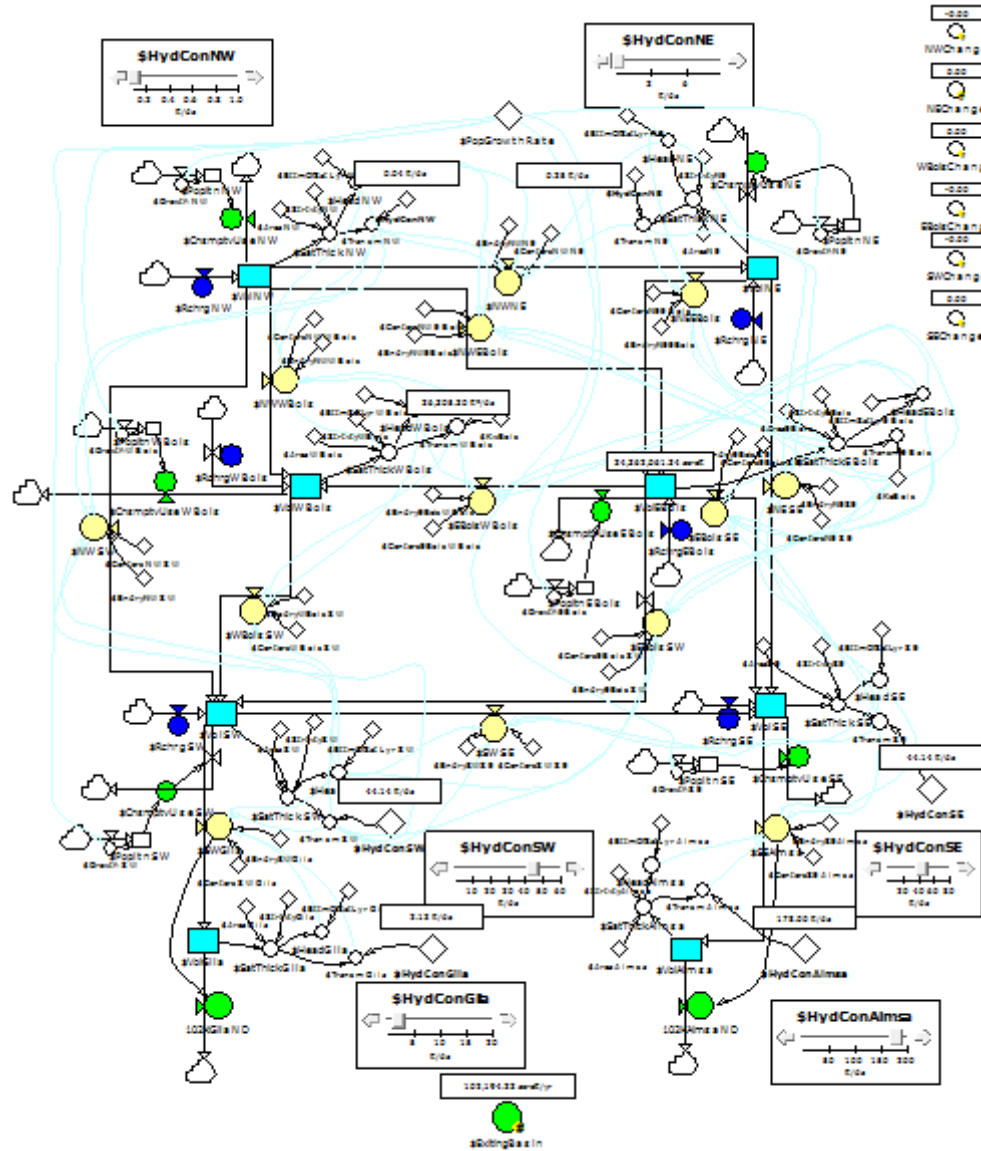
$HydConNW

0.2 0.4 0.6 0.8 1.0

ft/da

$HydConNE

ft/da

-0.00

NWChange

0.00

NEChange

0.00

WBolsChange

-0.00

SBolsChange

-0.00

SWChange

0.00

SEChange

$PopGrowthRate

0.04 ft/da

0.38 ft/da

$PopltnNW

$ChampbyUseNW

$VolNW

$RchrgNW

$HeadNW

$SatThickNW

$NWNE

$VolNE

$PopltnNE

$RchrgNE

$NWBols

$WNWBols

$NWWBols

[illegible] ft/da

$PopltnWBols

$RchrgWBols

$ChampbyUseWBols

$VolWBols

$SatThickWBols

$WBolsWBols

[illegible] acreft

$VolSBols

$ChampbyUseSBols

$RchrgSBols

$SBolsSE

$NESE

$SatThickSBols

$HeadSBols

$NWSW

$WBolsSW

$PopltnSBols

$SBolsSW

$VolSW

$RchrgSW

$SWSE

$RchrgSE

$VolSE

$SatThickSE

$HeadSE

$PopltnSE

$ChampbyUseSE

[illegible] ft/da

$HydConSE

$HeadSW

$SatThickSW

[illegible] ft/da

$ChampbyUseSW

$PopltnSW

$HydConSW

$SWGila

$HydConSW

10 20 30 40 50 60

ft/da

$SEAlmsa

$HydConSE

30 40 50 60

ft/da

3.13 ft/da

$VolGila

$SatThickGila

$HeadGila

$HydConGila

178.00 ft/da

$SatThickAlmsa

$VolAlmsa

$HydConAlmsa

102AGilaND

102AAlmsaND

$HydConGila

0 10 20 30

ft/da

$HydConAlmsa

50 100 150 200

ft/da

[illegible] acreft/yr

$ExitingBasin